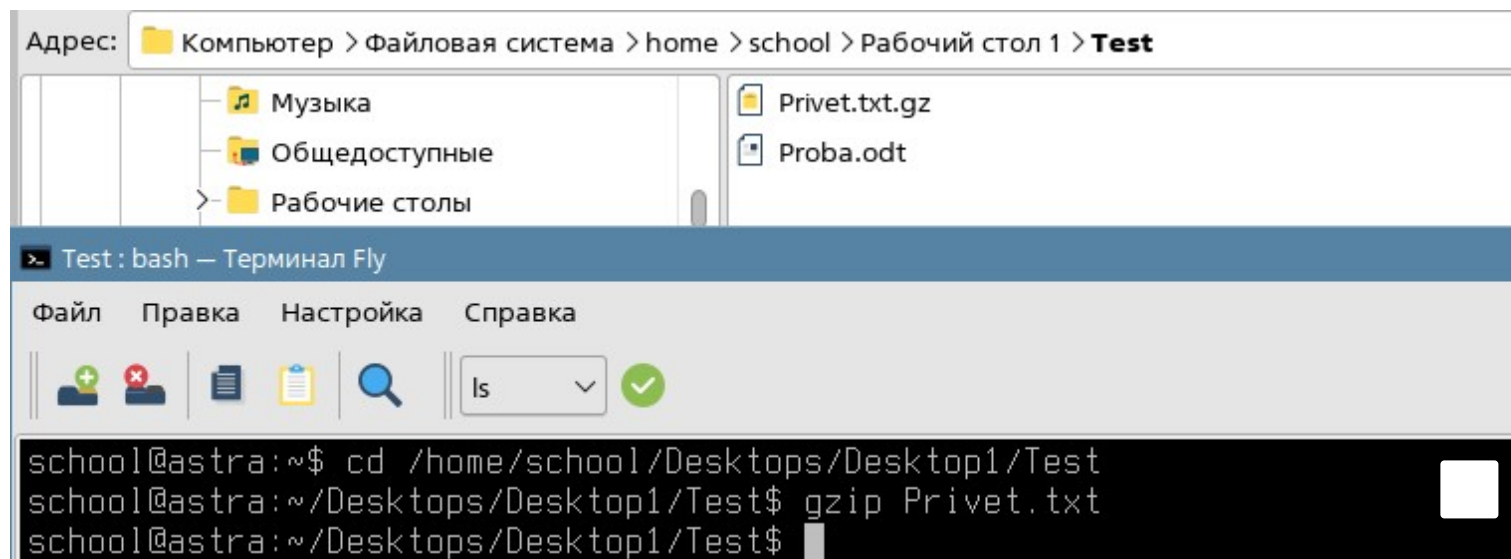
Адрес: Компьютер > Файловая система > home > school > Рабочий стол 1 > **Test**

Музыка
Общедоступные
Рабочие столы

Privet.txt.gz
Proba.odt

Test : bash — Терминал Fly

Файл Правка Настройка Справка

ls

school@astra:~$ cd /home/school/Desktops/Desktop1/Test
school@astra:~/Desktops/Desktop1/Test$ gzip Privet.txt
school@astra:~/Desktops/Desktop1/Test$